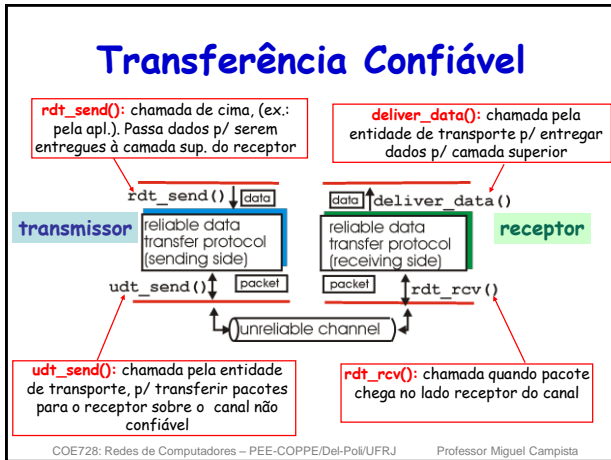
Transferência Confiável

rdt_send(): chamada de cima, (ex.: pela apl.). Passa dados p/ serem entregues à camada sup. do receptor

deliver_data(): chamada pela entidade de transporte p/ entregar dados p/ camada superior

rdt_send() data

data deliver_data()

transmissor

reliable data transfer protocol (sending side)

reliable data transfer protocol (receiving side)

receptor

udt_send() packet

packet rdt_rcv()

unreliable channel

udt_send(): chamada pela entidade de transporte, p/ transferir pacotes para o receptor sobre o canal não confiável

rdt_rcv(): chamada quando pacote chega no lado receptor do canal

COE728: Redes de Computadores – PEE-COPPE/Del-Poli/UFRJ Professor Miguel Campista